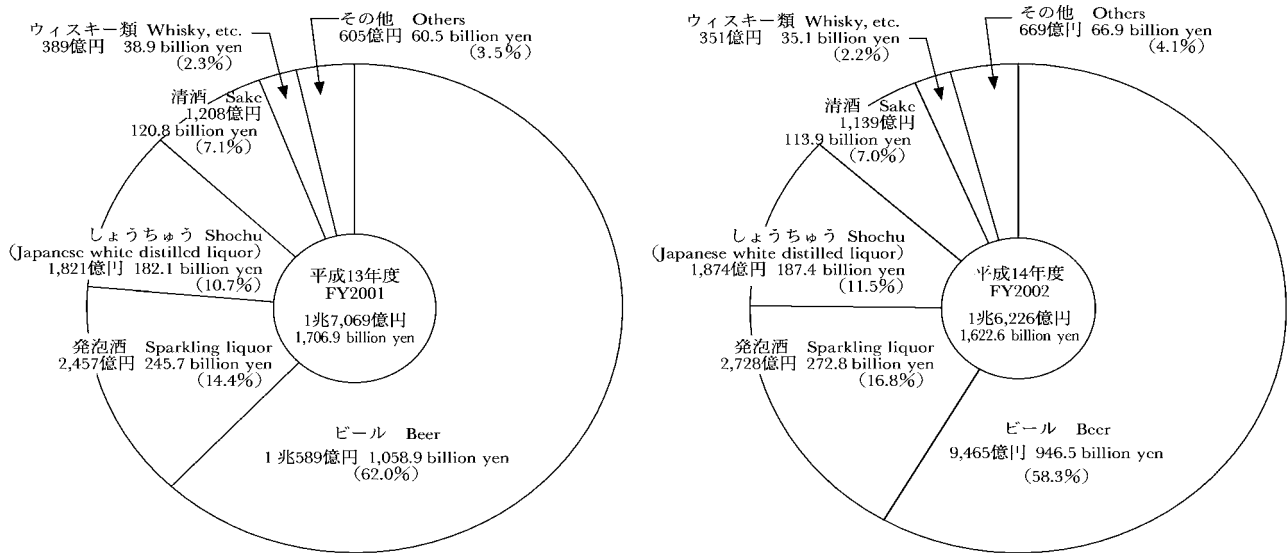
ウィスキー類 Whisky, etc.
389億円 38.9 billion yen
(2.3%)

その他 Others
605億円 60.5 billion yen
(3.5%)

清酒 Sake
1,208億円
120.8 billion yen
(7.1%)

しょうちゅう Shochu
(Japanese white distilled liquor)
1,821億円 182.1 billion yen
(10.7%)

平成13年度
FY2001
1兆7,069億円
1,706.9 billion yen

発泡酒 Sparkling liquor
2,457億円 245.7 billion yen
(14.4%)

ビール Beer
1兆589億円 1,058.9 billion yen
(62.0%)

ウィスキー類 Whisky, etc.
351億円 35.1 billion yen
(2.2%)

その他 Others
669億円 66.9 billion yen
(4.1%)

清酒 Sake
1,139億円
113.9 billion yen
(7.0%)

しょうちゅう Shochu
(Japanese white distilled liquor)
1,874億円 187.4 billion yen
(11.5%)

平成14年度
FY2002
1兆6,226億円
1,622.6 billion yen

発泡酒 Sparkling liquor
2,728億円 272.8 billion yen
(16.8%)

ビール Beer
9,465億円 946.5 billion yen
(58.3%)